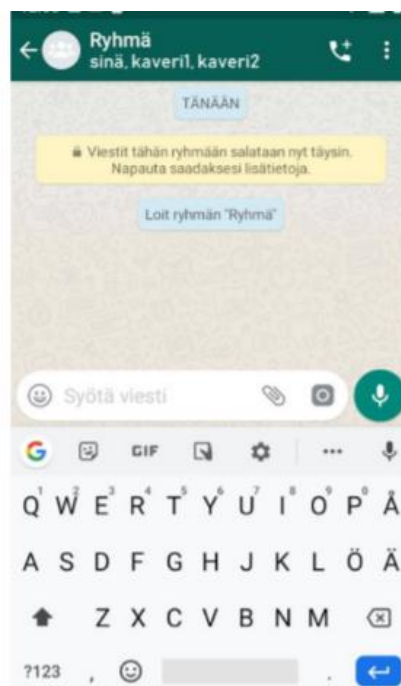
Ryhmä
sinä, kaveri1, kaveri2

TÄNÄÄN

Viestit tähän ryhmään salataan nyt täysin. Napauta saadaksesi lisätietoja.

Loit ryhmän "Ryhmä"

Syötä viesti

G GIF ...

1 2 3 4 5 6 7 8 9 0
Q W E R T Y U I O P Å
A S D F G H J K L Ö Ä
Z X C V B N M
?123 , .